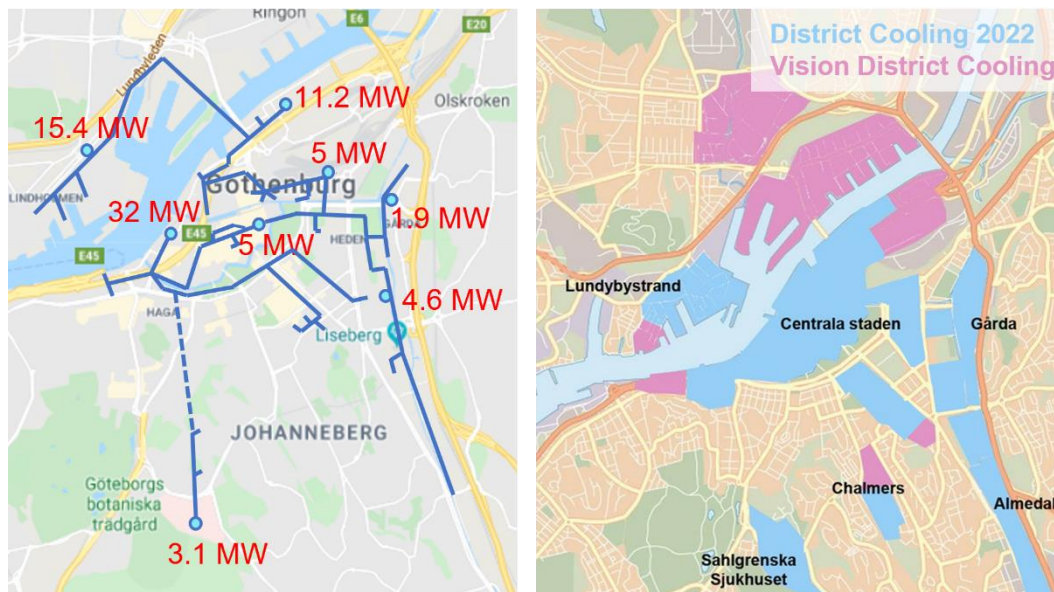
Ringön
E6
E20
Lundbyleden
11.2 MW
Olskroken
15.4 MW
5 MW
Göteborg
LINDHOLMEN
32 MW
1.9 MW
E45
5 MW
HEDEN
GÅRDA
E45
4.6 MW
HAGA
Liseberg
JOHANNEBERG
Göteborgs botaniska trädgård
3.1 MW

District Cooling 2022
Vision District Cooling
Lundbystrand
Centrala staden
Gårda
Chalmers
Almedal
Sahlgrenska Sjukhuset